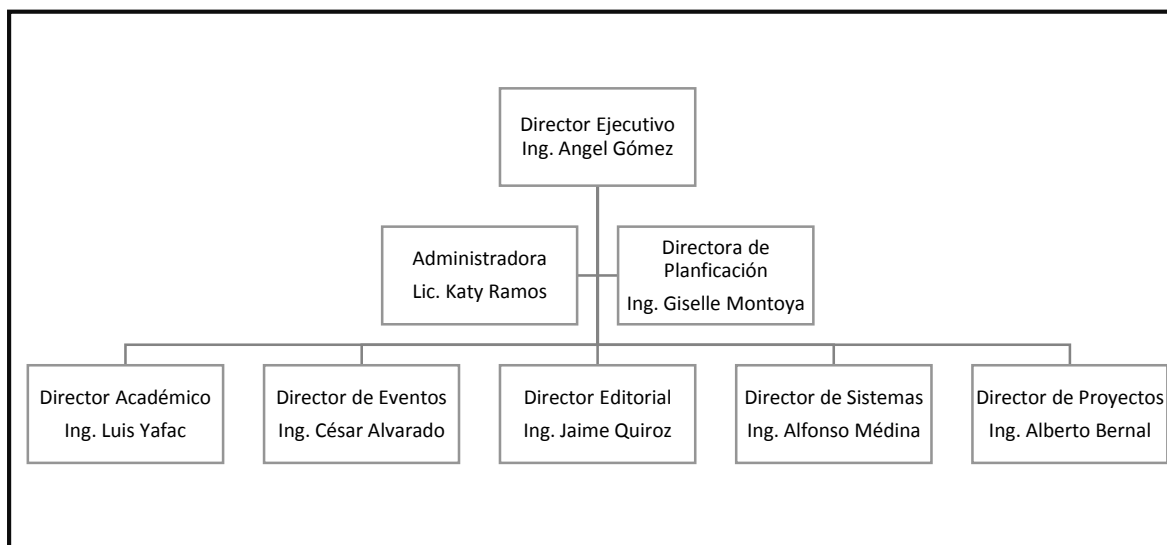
Director Ejecutivo
Ing. Angel Gómez

Administradora
Lic. Katy Ramos

Directora de Planficación
Ing. Giselle Montoya

Director Académico
Ing. Luis Yafac

Director de Eventos
Ing. César Alvarado

Director Editorial
Ing. Jaime Quiroz

Director de Sistemas
Ing. Alfonso Médina

Director de Proyectos
Ing. Alberto Bernal